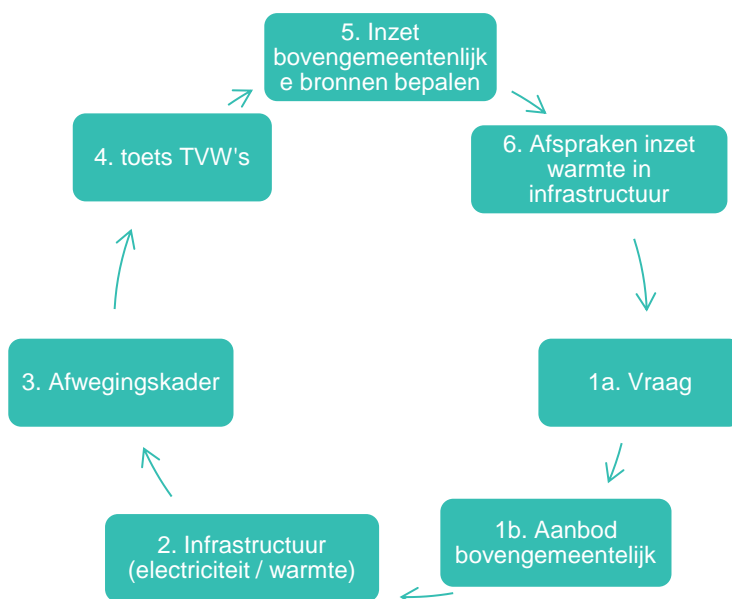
5. Inzet bovengemeentenlijk e bronnen bepalen

6. Afspraken inzet warmte in infrastructuur

1a. Vraag

1b. Aanbod bovengemeentelijk

2. Infrastructuur (electriciteit / warmte)

3. Afwegingskader

4. toets TVW's